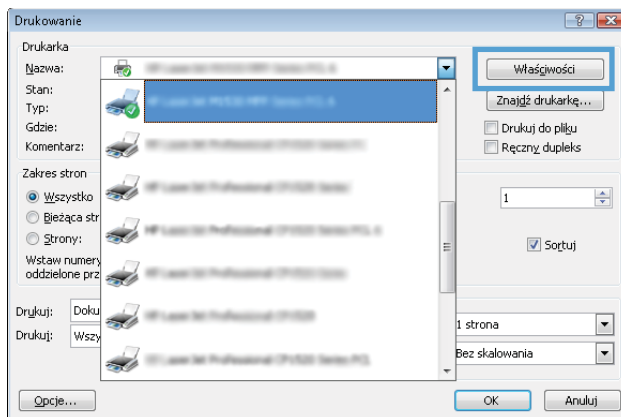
Drukowanie

Drukarka

Nazwa: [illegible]

Stan: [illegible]

Typ: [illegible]

Gdzie: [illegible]

Komentarz: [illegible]

Właściwości

Znajdź drukarkę...

Drukuj do pliku

Ręczny dupleks

Zakres stron

Wszystko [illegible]

Bieżąca str

Strony: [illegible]

Wstaw numery oddzielone prz

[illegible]

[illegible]

1

Sortuj

Drukuj: Doku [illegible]

Drukuj: Wszy

1 strona

Bez skalowania

Opcje...

OK

Anuluj